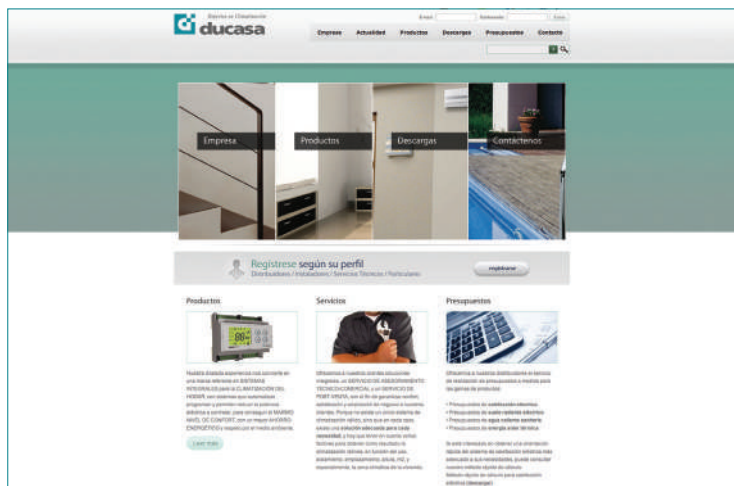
Expertos en Climatización
ducasa

E-mail | Contraseña | Entrar

Empresa | Actualidad | Productos | Descargas | Presupuestos | Contacto

Empresa
Productos
Descargas
Contáctenos

Regístrese según su perfil
Distribuidores / Instaladores / Servicios Técnicos / Particulares
registrarse

Productos
Nuestra dilatada experiencia nos convierte en una marca referente en SISTEMAS INTEGRALES para la CLIMATIZACIÓN DEL HOGAR, con sistemas que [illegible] programar y permiten reducir la potencia eléctrica a contratar, para conseguir el MÁXIMO NIVEL DE CONFORT, con un mayor AHORRO ENERGÉTICO y respeto por el medio ambiente.
Leer más

Servicios
Ofrecemos a nuestros clientes soluciones integrales, un SERVICIO DE ASESORAMIENTO TÉCNICO-COMERCIAL y un SERVICIO DE POST-VENTA, con el fin de garantizar confort, satisfacción y expansión del negocio a nuestros clientes. Porque no existe un único sistema de climatización válido, sino que en cada caso, buscamos una solución adecuada para cada necesidad, y hay que tener en cuenta varios factores para obtener como resultado la climatización idónea, en función del uso, aislamiento, emplazamiento, zona climática de la vivienda.

Presupuestos
Ofrecemos a nuestros distribuidores el servicio de realización de presupuestos a medida para las gamas de productos:
• Presupuestos de calefacción eléctrica
• Presupuestos de suelo radiante eléctrico
• Presupuestos de agua caliente sanitaria
• Presupuestos de energía solar térmica
Si está interesado en obtener una orientación rápida del sistema de calefacción eléctrica más adecuado a sus necesidades, puede consultar nuestro método rápido de cálculo.
Método rápido de cálculo para calefacción eléctrica (descargar)